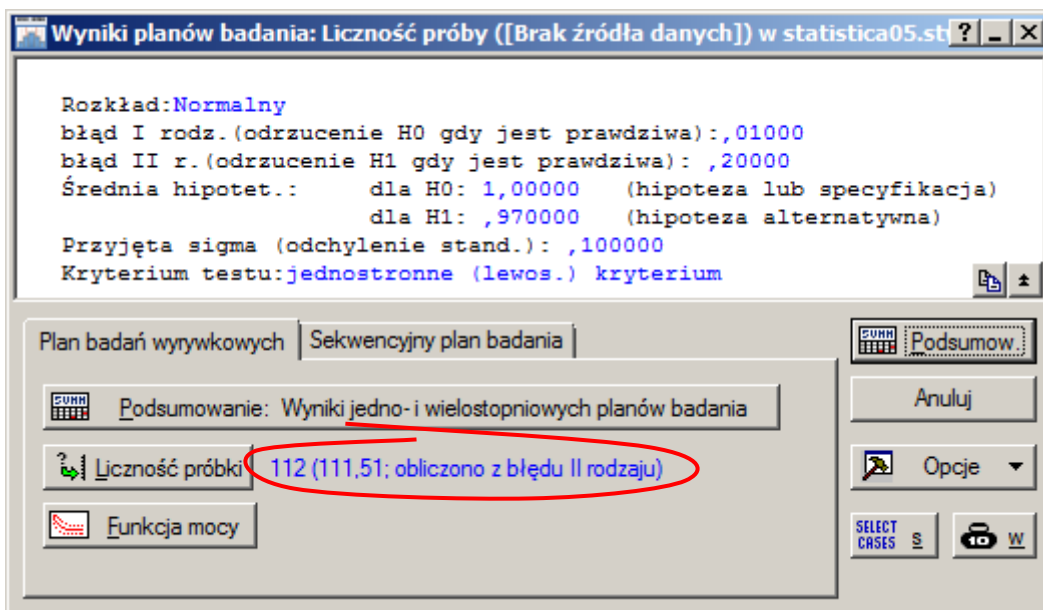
Wyniki planów badania: Liczność próby ([Brak źródła danych]) w statistica05.st

? _ X

Rozkład:Normalny
błąd I rodz.(odrzucenie H0 gdy jest prawdziwa):,01000
błąd II r.(odrzucenie H1 gdy jest prawdziwa): ,20000
Średnia hipotet.: dla H0: 1,00000 (hipoteza lub specyfikacja)
dla H1: ,970000 (hipoteza alternatywna)
Przyjęta sigma (odchylenie stand.): ,100000
Kryterium testu:jednostronne (lewos.) kryterium

Plan badań wyrywkowych | Sekwencyjny plan badania

SUMM Podsumow.

Podsumowanie: Wyniki jedno- i wielostopniowych planów badania

Anuluj

Liczność próbki 112 (111,51; obliczono z błędu II rodzaju)

Opcje

Funkcja mocy

SELECT CASES S

W